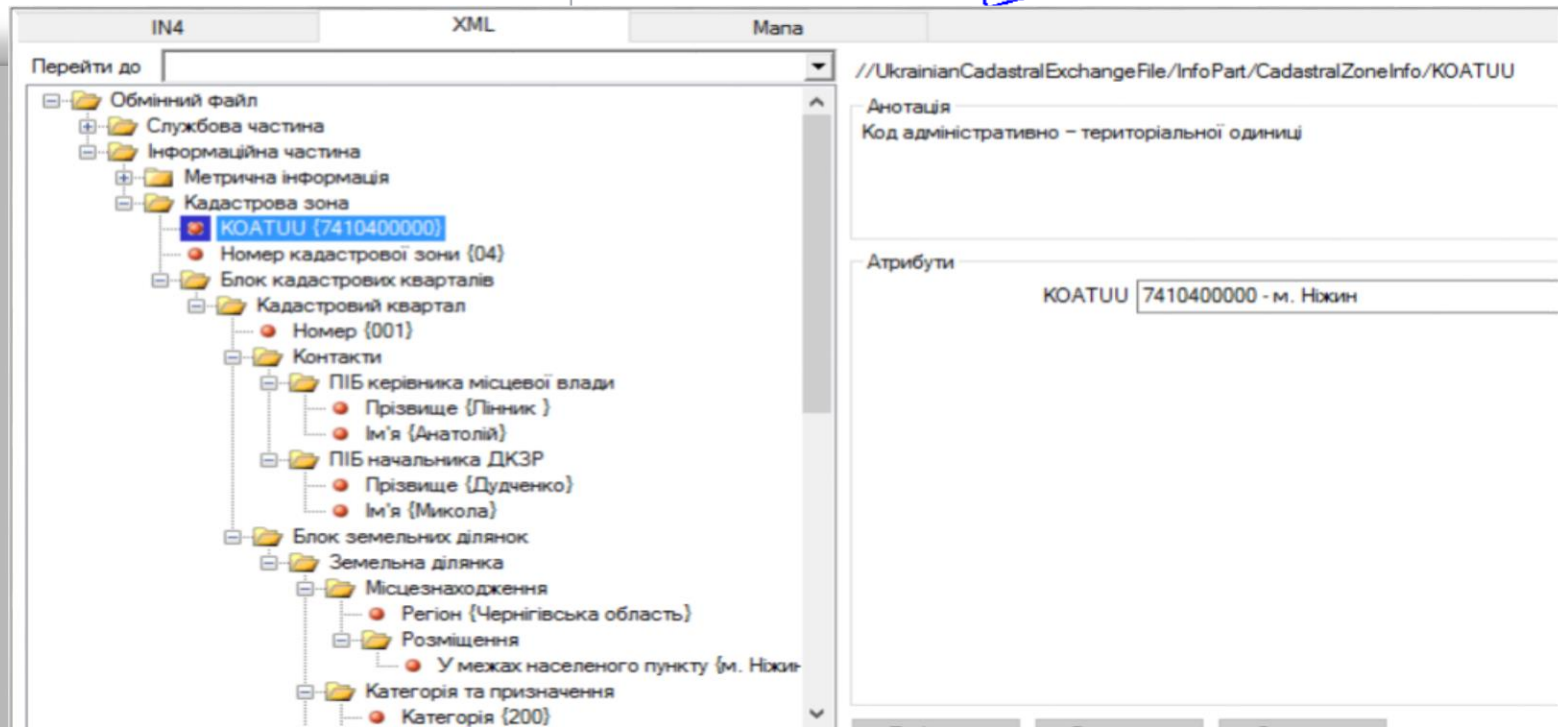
IN4
XML
Мапа

Перейти до

//UkrainianCadastralExchangeFile/InfoPart/CadastralZoneInfo/KOATUU

Обмінний файл
Службова частина
Інформаційна частина
Метрична інформація
Кадастрова зона
KOATUU {7410400000}
Номер кадастрової зони {04}
Блок кадастрових кварталів
Кадастровий квартал
Номер {001}
Контакти
ПІБ керівника місцевої влади
Прізвище {Лінник }
Ім'я {Анатолій}
ПІБ начальника ДКЗР
Прізвище {Дудченко}
Ім'я {Микола}
Блок земельних ділянок
Земельна ділянка
Місцезнаходження
Регіон {Чернігівська область}
Розміщення
У межах населеного пункту {м. Ніжин
Категорія та призначення
Категорія {200}

Анотація
Код адміністративно – територіальної одиниці

Атрибути
KOATUU 7410400000 - м. Ніжин